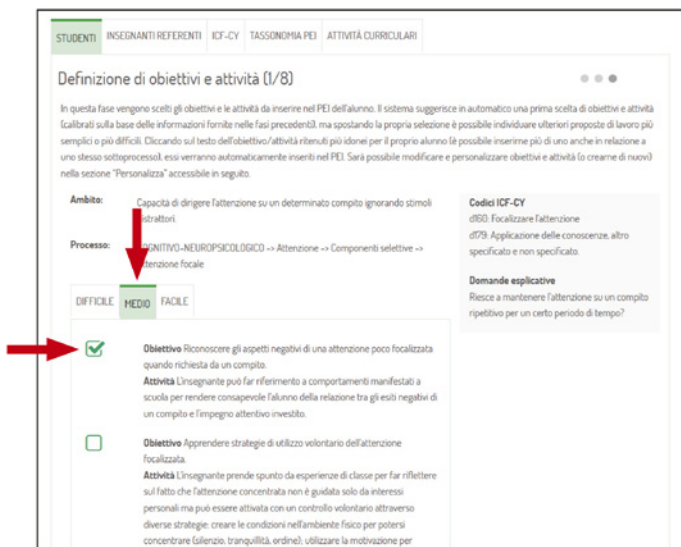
STUDENTI | INSEGNANTI REFERENTI | ICF-CY | TASSONOMIA PEI | ATTIVITÀ CURRICULARI

Definizione di obiettivi e attività (1/8)

In questa fase vengono scelti gli obiettivi e le attività da inserire nel PEI dell'alunno. Il sistema suggerisce in automatico una prima scelta di obiettivi e attività (calibrati sulla base delle informazioni fornite nelle fasi precedenti), ma spostando la propria selezione è possibile individuare ulteriori proposte di lavoro più semplici o più difficili. Cliccando sul testo dell'obiettivo/attività ritenuti più idonei per il proprio alunno (è possibile inserirne più di uno anche in relazione a uno stesso sottoprocesso), essi verranno automaticamente inseriti nel PEI. Sarà possibile modificare e personalizzare obiettivi e attività (o crearne di nuovi) nella sezione "Personalizza" accessibile in seguito.

Ambito: Capacità di dirigere l'attenzione su un determinato compito ignorando stimoli distrattori.

Processo: COGNITIVO-NEUROPSICOLOGICO -> Attenzione -> Componenti selettive -> Attenzione focale

Codici ICF-CY
d160: Focalizzare l'attenzione
d179: Applicazione delle conoscenze, altro specificato e non specificato.

Domande esplicative
Riesce a mantenere l'attenzione su un compito ripetitivo per un certo periodo di tempo?

DIFFICILE | MEDIO | FACILE

Obiettivo Riconoscere gli aspetti negativi di una attenzione poco focalizzata quando richiesta da un compito.
Attività L'insegnante può far riferimento a comportamenti manifestati a scuola per rendere consapevole l'alunno della relazione tra gli esiti negativi di un compito e l'impegno attentivo investito.

Obiettivo Apprendere strategie di utilizzo volontario dell'attenzione focalizzata.
Attività L'insegnante prende spunto da esperienze di classe per far riflettere sul fatto che l'attenzione concentrata non è guidata solo da interessi personali ma può essere attivata con un controllo volontario attraverso diverse strategie: creare le condizioni nell'ambiente fisico per potersi concentrare (silenzio, tranquillità, ordine); utilizzare la motivazione per